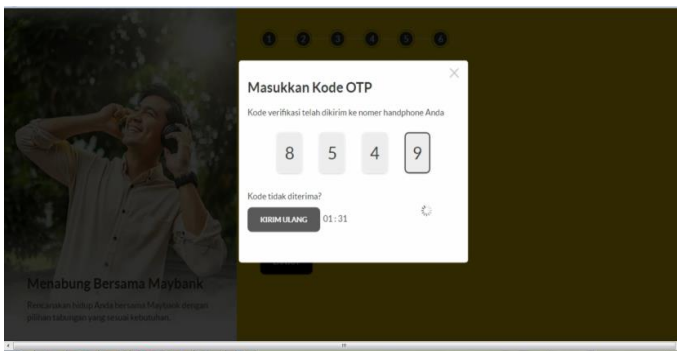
1 2 3 4 5 6

Menabung Bersama Maybank

Rencanakan hidup Anda bersama Maybank dengan pilihan tabungan yang sesuai kebutuhan.

×

Masukkan Kode OTP

Kode verifikasi telah dikirim ke nomer handphone Anda

8 5 4 9

Kode tidak diterima?

KIRIM ULANG 01 : 31